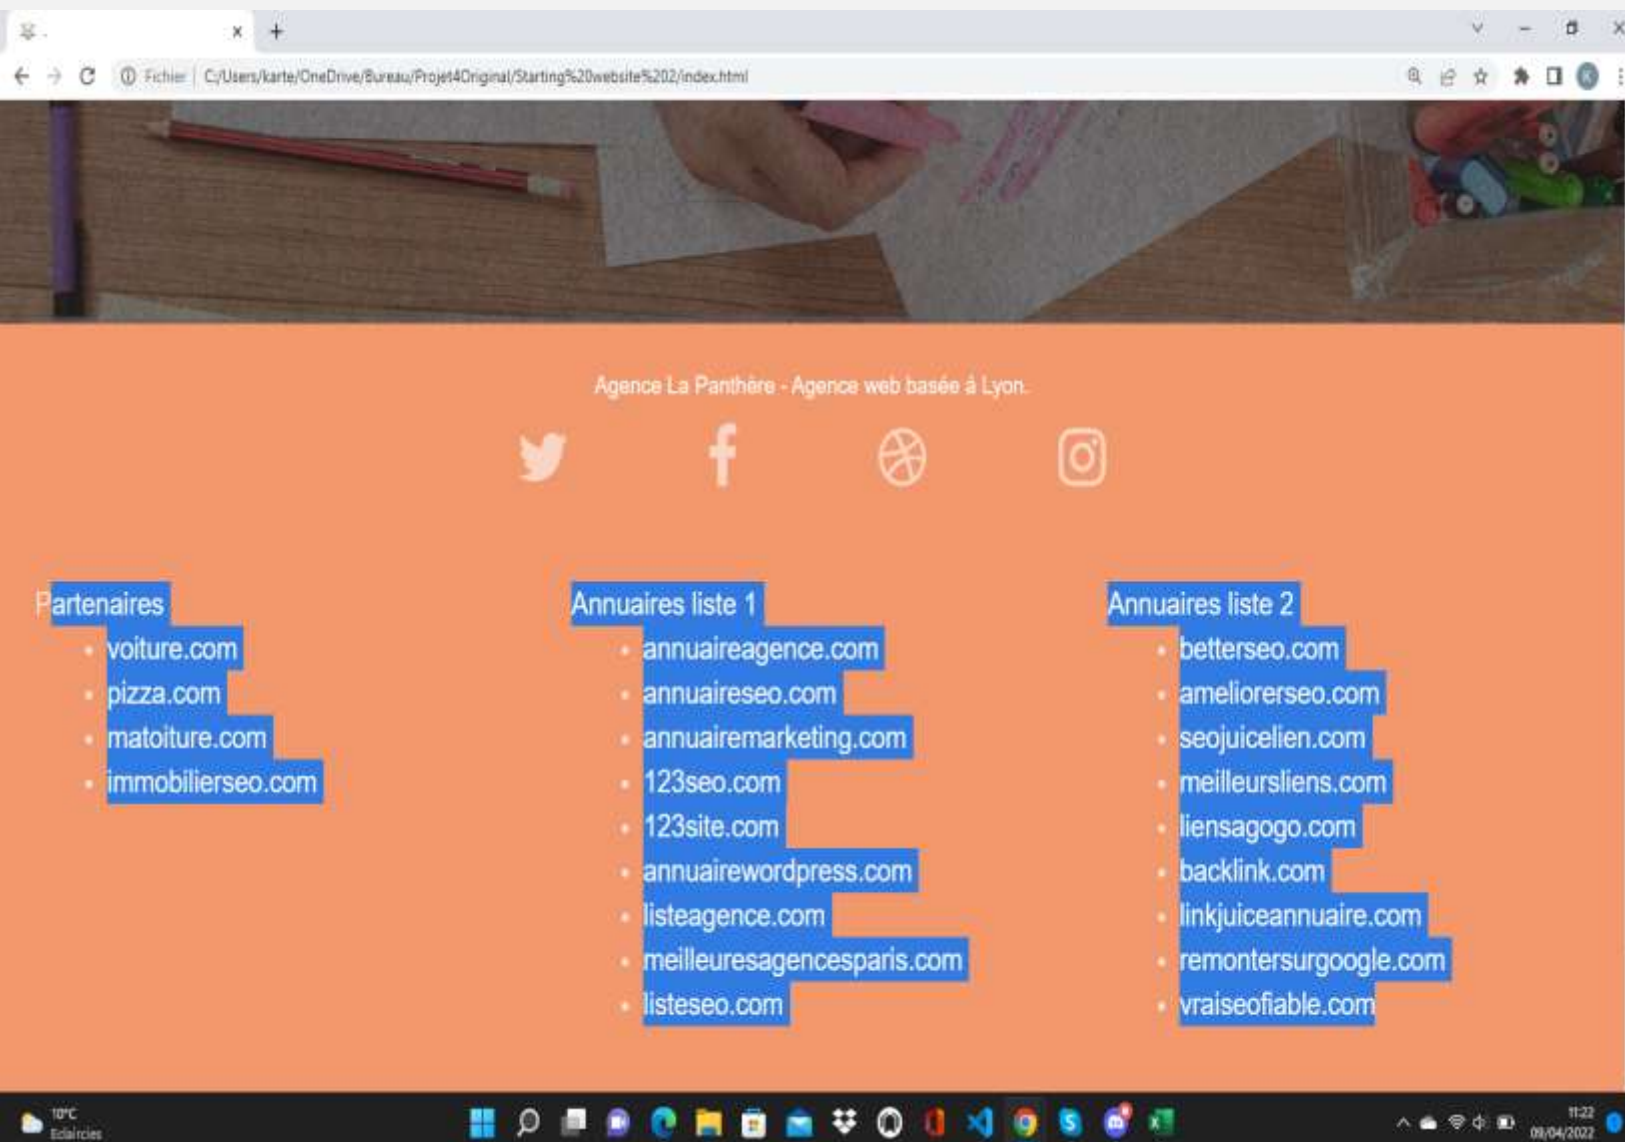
Fichier | C:/Users/karte/OneDrive/Bureau/Projet4Original/Starting%20website%202/index.html

Agence La Panthère - Agence web basée à Lyon.

Partenaires
- voiture.com
- pizza.com
- matoiture.com
- immobilierseo.com

Annuaires liste 1
- annuaireagence.com
- annuaireseo.com
- annuairemarketing.com
- 123seo.com
- 123site.com
- annuairewordpress.com
- listeagence.com
- meilleuresagencesparis.com
- listeseo.com

Annuaires liste 2
- betterseo.com
- ameliorerseo.com
- seojuicelien.com
- meilleursliens.com
- liensagogo.com
- backlink.com
- linkjuiceannuaire.com
- remontersurgoogle.com
- vraiseofiable.com

10°C
Eclaircies

11:22
09/04/2022